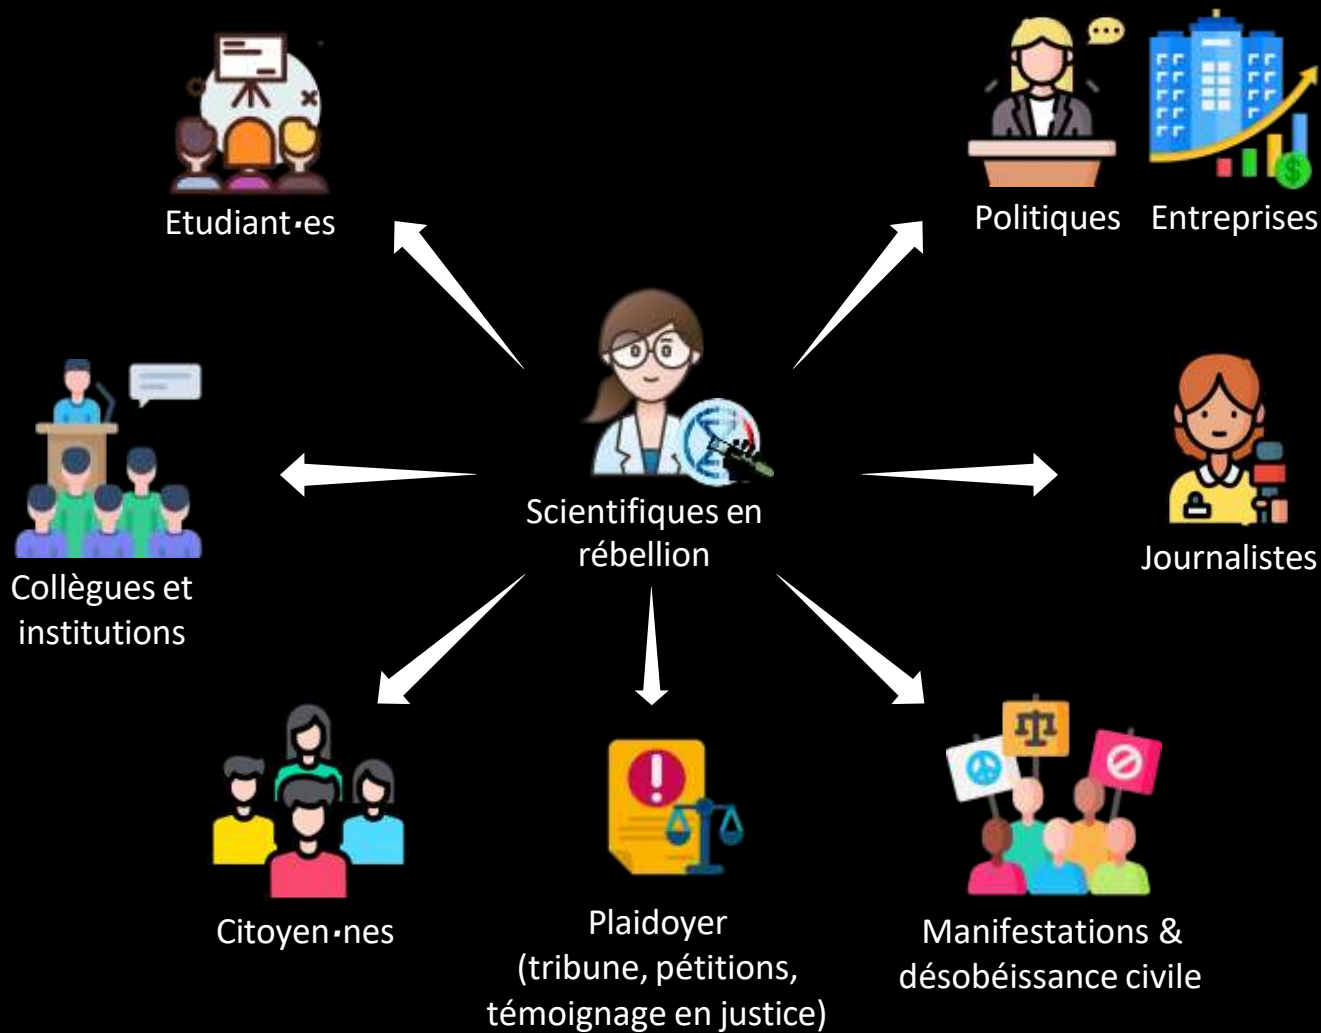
Etudiant·es

Politiques Entreprises

Collègues et institutions

Scientifiques en rébellion

Journalistes

Citoyen·nes

Plaidoyer (tribune, pétitions, témoignage en justice)

Manifestations & désobéissance civile